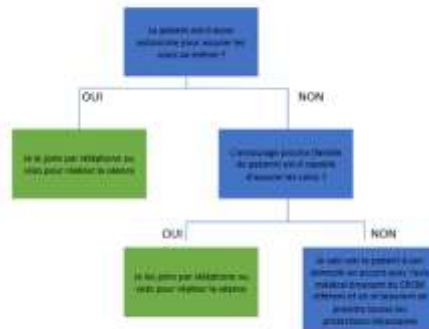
Le patient est-il assez autonome pour assurer les soins lui-même ?

OUI

NON

Je le joins par téléphone ou visio pour réaliser la séance

L'entourage proche/l'aidant du patient est-il capable d'assurer les soins ?

OUI

NON

Je les joins par téléphone ou visio pour réaliser la séance

Je vais voir le patient à son domicile en accord avec l'avis médical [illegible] du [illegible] et en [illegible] toutes les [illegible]